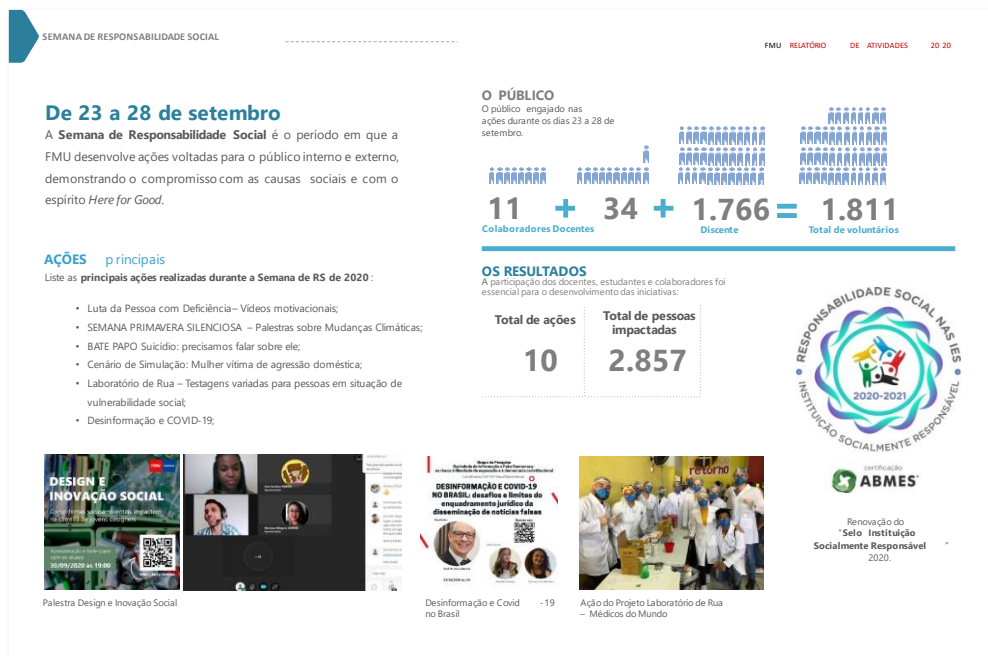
SEMANA DE RESPONSABILIDADE SOCIAL

FMU RELATÓRIO DE ATIVIDADES 20 20

De 23 a 28 de setembro

A **Semana de Responsabilidade Social** é o período em que a FMU desenvolve ações voltadas para o público interno e externo, demonstrando o compromisso com as causas sociais e com o espírito *Here for Good*.

AÇÕES principais

Liste as **principais ações realizadas durante a Semana de RS de 2020**:

- Luta da Pessoa com Deficiência– Vídeos motivacionais;
- SEMANA PRIMAVERA SILENCIOSA – Palestras sobre Mudanças Climáticas;
- BATE PAPO Suicídio: precisamos falar sobre ele;
- Cenário de Simulação: Mulher vítima de agressão doméstica;
- Laboratório de Rua – Testagens variadas para pessoas em situação de vulnerabilidade social;
- Desinformação e COVID-19;

O PÚBLICO

O público engajado nas ações durante os dias 23 a 28 de setembro.

11 + 34 + 1.766 = 1.811

Colaboradores Docentes Discente Total de voluntários

OS RESULTADOS

A participação dos docentes, estudantes e colaboradores foi essencial para o desenvolvimento das iniciativas:

| Total de ações | Total de pessoas impactadas |
|---|---|
| 10 | 2.857 |

RESPONSABILIDADE SOCIAL NAS IES
INSTITUIÇÃO SOCIALMENTE RESPONSÁVEL
2020-2021

certificação
ABMES

Renovação do "Selo Instituição Socialmente Responsável" 2020.

DESIGN E INOVAÇÃO SOCIAL
30/09/2020 às 19:00

Palestra Design e Inovação Social

DESINFORMAÇÃO E COVID-19 NO BRASIL: desafios e limites do enquadramento jurídico da disseminação de notícias falsas

Desinformação e Covid -19 no Brasil

Ação do Projeto Laboratório de Rua – Médicos do Mundo